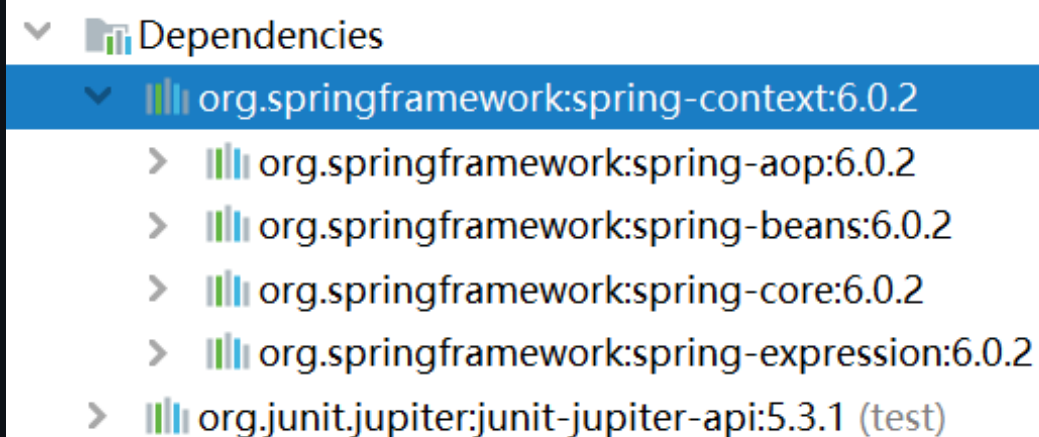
Dependencies
org.springframework:spring-context:6.0.2
org.springframework:spring-aop:6.0.2
org.springframework:spring-beans:6.0.2
org.springframework:spring-core:6.0.2
org.springframework:spring-expression:6.0.2
org.junit.jupiter:junit-jupiter-api:5.3.1 (test)